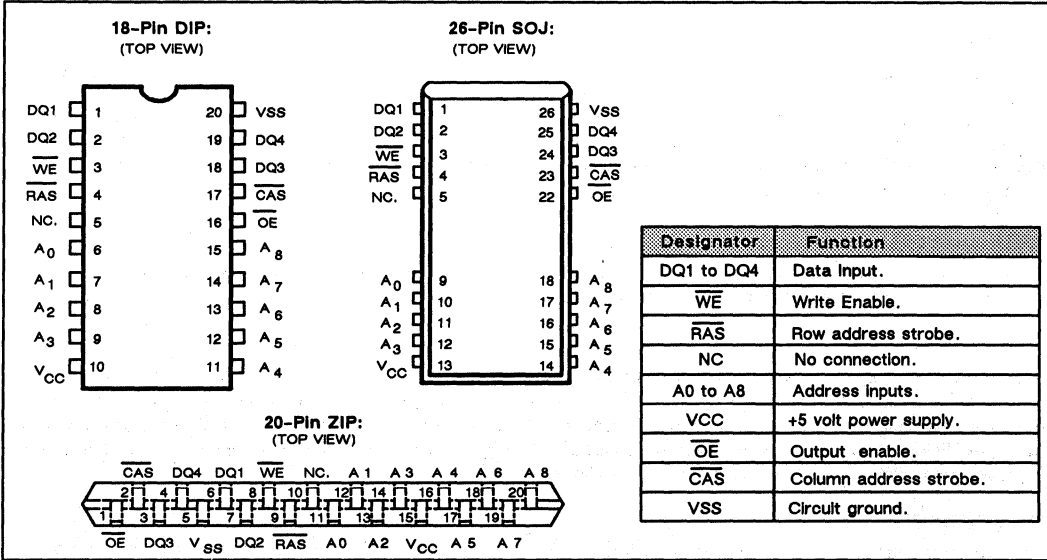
18-Pin DIP:
(TOP VIEW)

| | | | |
|---|---|---|---|
| DQ1 | 1 | 20 | VSS |
| DQ2 | 2 | 19 | DQ4 |
| $\overline{WE}$ | 3 | 18 | DQ3 |
| $\overline{RAS}$ | 4 | 17 | $\overline{CAS}$ |
| NC. | 5 | 16 | $\overline{OE}$ |
| $A_0$ | 6 | 15 | $A_8$ |
| $A_1$ | 7 | 14 | $A_7$ |
| $A_2$ | 8 | 13 | $A_6$ |
| $A_3$ | 9 | 12 | $A_5$ |
| $V_{CC}$ | 10 | 11 | $A_4$ |

26-Pin SOJ:
(TOP VIEW)

| | | | |
|---|---|---|---|
| DQ1 | 1 | 26 | VSS |
| DQ2 | 2 | 25 | DQ4 |
| $\overline{WE}$ | 3 | 24 | DQ3 |
| $\overline{RAS}$ | 4 | 23 | $\overline{CAS}$ |
| NC. | 5 | 22 | $\overline{OE}$ |
| $A_0$ | 9 | 18 | $A_8$ |
| $A_1$ | 10 | 17 | $A_7$ |
| $A_2$ | 11 | 16 | $A_6$ |
| $A_3$ | 12 | 15 | $A_5$ |
| $V_{CC}$ | 13 | 14 | $A_4$ |

| Designator | Function |
|---|---|
| DQ1 to DQ4 | Data Input. |
| $\overline{WE}$ | Write Enable. |
| $\overline{RAS}$ | Row address strobe. |
| NC | No connection. |
| A0 to A8 | Address Inputs. |
| VCC | +5 volt power supply. |
| $\overline{OE}$ | Output enable. |
| $\overline{CAS}$ | Column address strobe. |
| VSS | Circuit ground. |

20-Pin ZIP:
(TOP VIEW)

$\overline{CAS}$ DQ4 DQ1 $\overline{WE}$ NC. A 1 A 3 A 4 A 6 A 8
2 4 6 8 10 12 14 16 18 20
1 3 5 7 9 11 13 15 17 19
$\overline{OE}$ DQ3 $V_{SS}$ DQ2 $\overline{RAS}$ A0 A2 $V_{CC}$ A 5 A 7